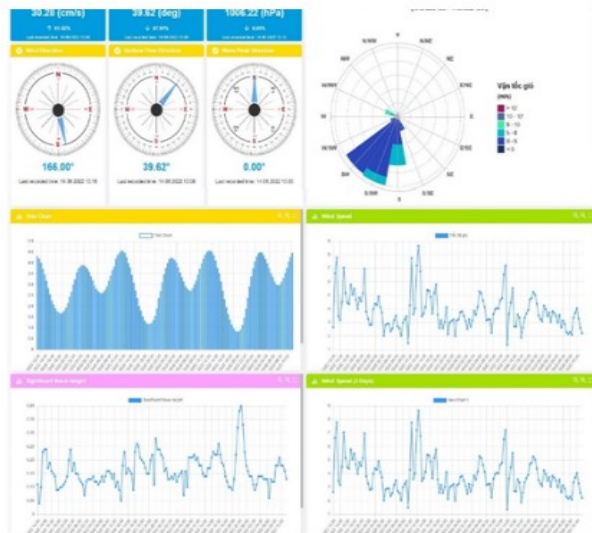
30.28 (cm/s)
39.62 (deg)
1006.22 (hPa)
Wind Direction
Surface Flow Direction
Wave Peak Direction
N
S
E
W
166.00°
39.62°
0.00°
N
NNE
NE
ENE
E
ESE
SE
SSE
S
SSW
SW
WSW
W
WNW
NW
NNW
Vận tốc gió
(m/s)
> 12
10 - 12
8 - 10
5 - 8
3 - 5
< 3
Tide Chart
Wind Speed
Significant Wave Height
Wind Speed (3 Days)